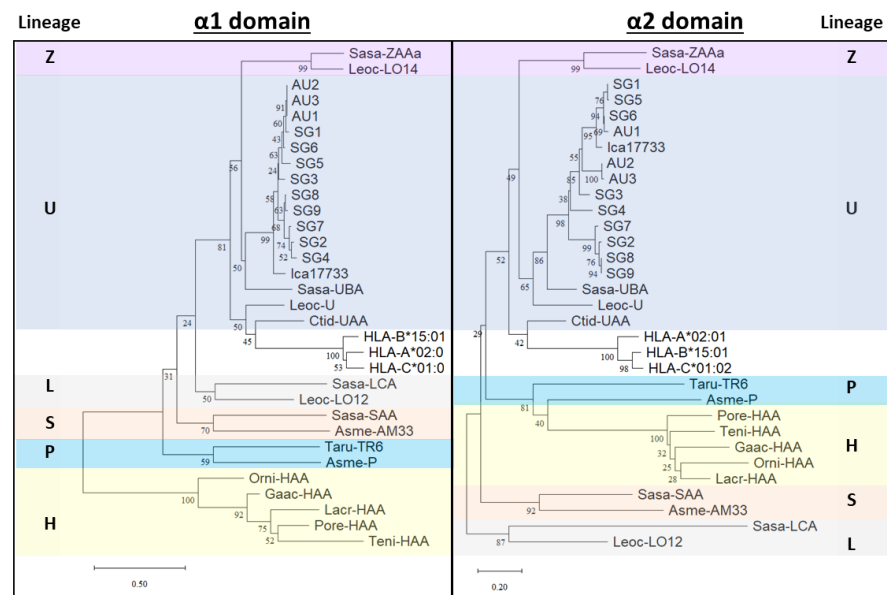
Lineage

α1 domain

α2 domain

Lineage

Z

Sasa-ZAAa
99
Leoc-LO14

U

AU2
AU3
91
AU1
60
SG1
43
SG6
63
SG5
24
SG3
56
SG8
58
SG9
63
SG7
68
SG2
99
74
SG4
52
Ica17733
50
81
Sasa-UBA
Leoc-U
24
50
Ctid-UAA
45
HLA-B*15:01
100
HLA-A*02:0
53
HLA-C*01:0
31

L

Sasa-LCA
50
Leoc-LO12

S

Sasa-SAA
70
Asme-AM33

P

Taru-TR6
59
Asme-P

H

Orni-HAA
100
Gaac-HAA
92
Lacr-HAA
75
Pore-HAA
52
Teni-HAA

0.50

Sasa-ZAAa
99
Leoc-LO14

Z

SG1
76
SG5
94
SG6
95
69
AU1
Ica17733
55
AU2
100
AU3
85
49
38
SG3
SG4
98
SG7
99
SG2
76
SG8
94
SG9
86
52
65
Sasa-UBA
Leoc-U
Ctid-UAA
29
42
HLA-A*02:01
100
HLA-B*15:01
98
HLA-C*01:02

U

Taru-TR6
Asme-P

P

81
Pore-HAA
40
100
Teni-HAA
32
Gaac-HAA
25
Orni-HAA
28
Lacr-HAA

H

Sasa-SAA
92
Asme-AM33

S

Sasa-LCA
87
Leoc-LO12

L

0.20